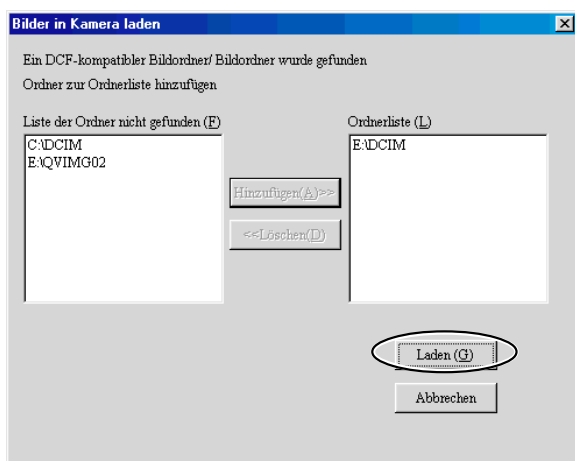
Bilder in Kamera laden

Ein DCF-kompatibler Bildordner/ Bildordner wurde gefunden

Ordner zur Ordnerliste hinzufügen

Liste der Ordner nicht gefunden (F)

C:\DCIM
E:\QVIMG02

Hinzufügen(A)>>

<<Löschen(D)

Ordnerliste (L)

E:\DCIM

Laden (G)

Abbrechen